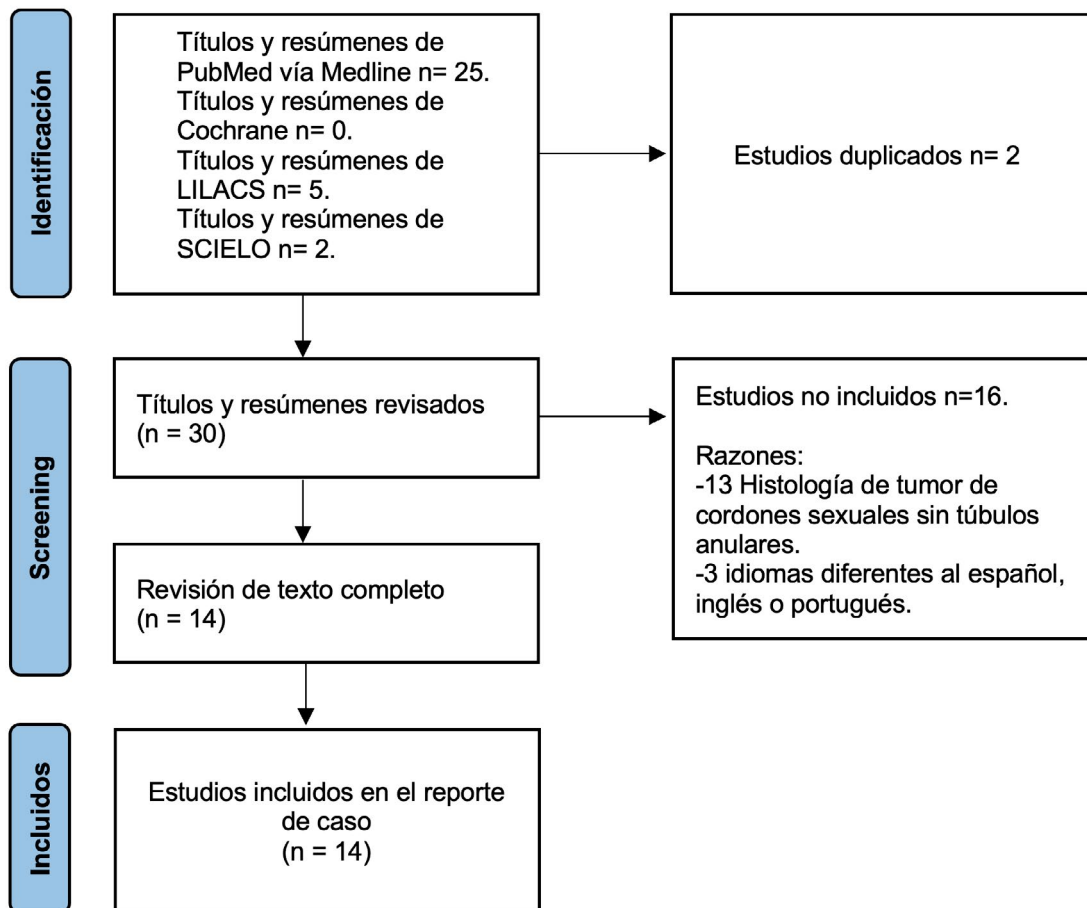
Identificación

Títulos y resúmenes de PubMed vía Medline n= 25.
Títulos y resúmenes de Cochrane n= 0.
Títulos y resúmenes de LILACS n= 5.
Títulos y resúmenes de SCIELO n= 2.

Estudios duplicados n= 2

Screening

Títulos y resúmenes revisados (n = 30)

Estudios no incluidos n=16.

Razones:
-13 Histología de tumor de cordones sexuales sin túbulos anulares.
-3 idiomas diferentes al español, inglés o portugués.

Revisión de texto completo (n = 14)

Incluidos

Estudios incluidos en el reporte de caso
(n = 14)